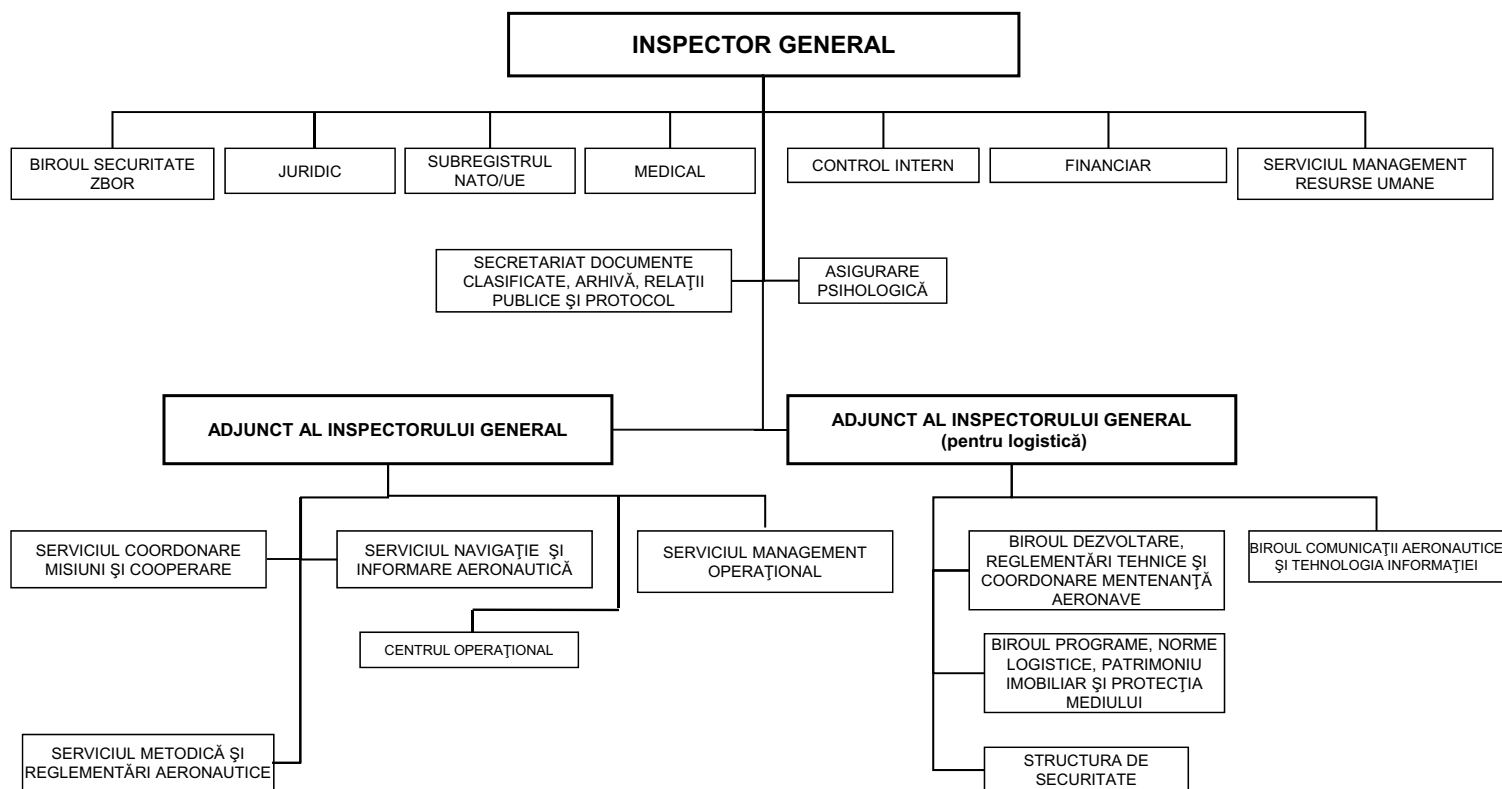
INSPECTOR GENERAL

BIROUL SECURITATE ZBOR

JURIDIC

SUBREGISTRUL NATO/UE

MEDICAL

CONTROL INTERN

FINANCIAR

SERVICIUL MANAGEMENT RESURSE UMANE

SECRETARIAT DOCUMENTE CLASIFICATE, ARHIVĂ, RELAŢII PUBLICE ŞI PROTOCOL

ASIGURARE PSIHOLOGICĂ

ADJUNCT AL INSPECTORULUI GENERAL

ADJUNCT AL INSPECTORULUI GENERAL (pentru logistică)

SERVICIUL COORDONARE MISIUNI ŞI COOPERARE

SERVICIUL NAVIGAŢIE ŞI INFORMARE AERONAUTICĂ

SERVICIUL MANAGEMENT OPERAŢIONAL

CENTRUL OPERAŢIONAL

SERVICIUL METODICĂ ŞI REGLEMENTĂRI AERONAUTICE

BIROUL DEZVOLTARE, REGLEMENTĂRI TEHNICE ŞI COORDONARE MENTENANŢĂ AERONAVE

BIROUL COMUNICAŢII AERONAUTICE ŞI TEHNOLOGIA INFORMAŢIEI

BIROUL PROGRAME, NORME LOGISTICE, PATRIMONIU IMOBILIAR ŞI PROTECŢIA MEDIULUI

STRUCTURA DE SECURITATE